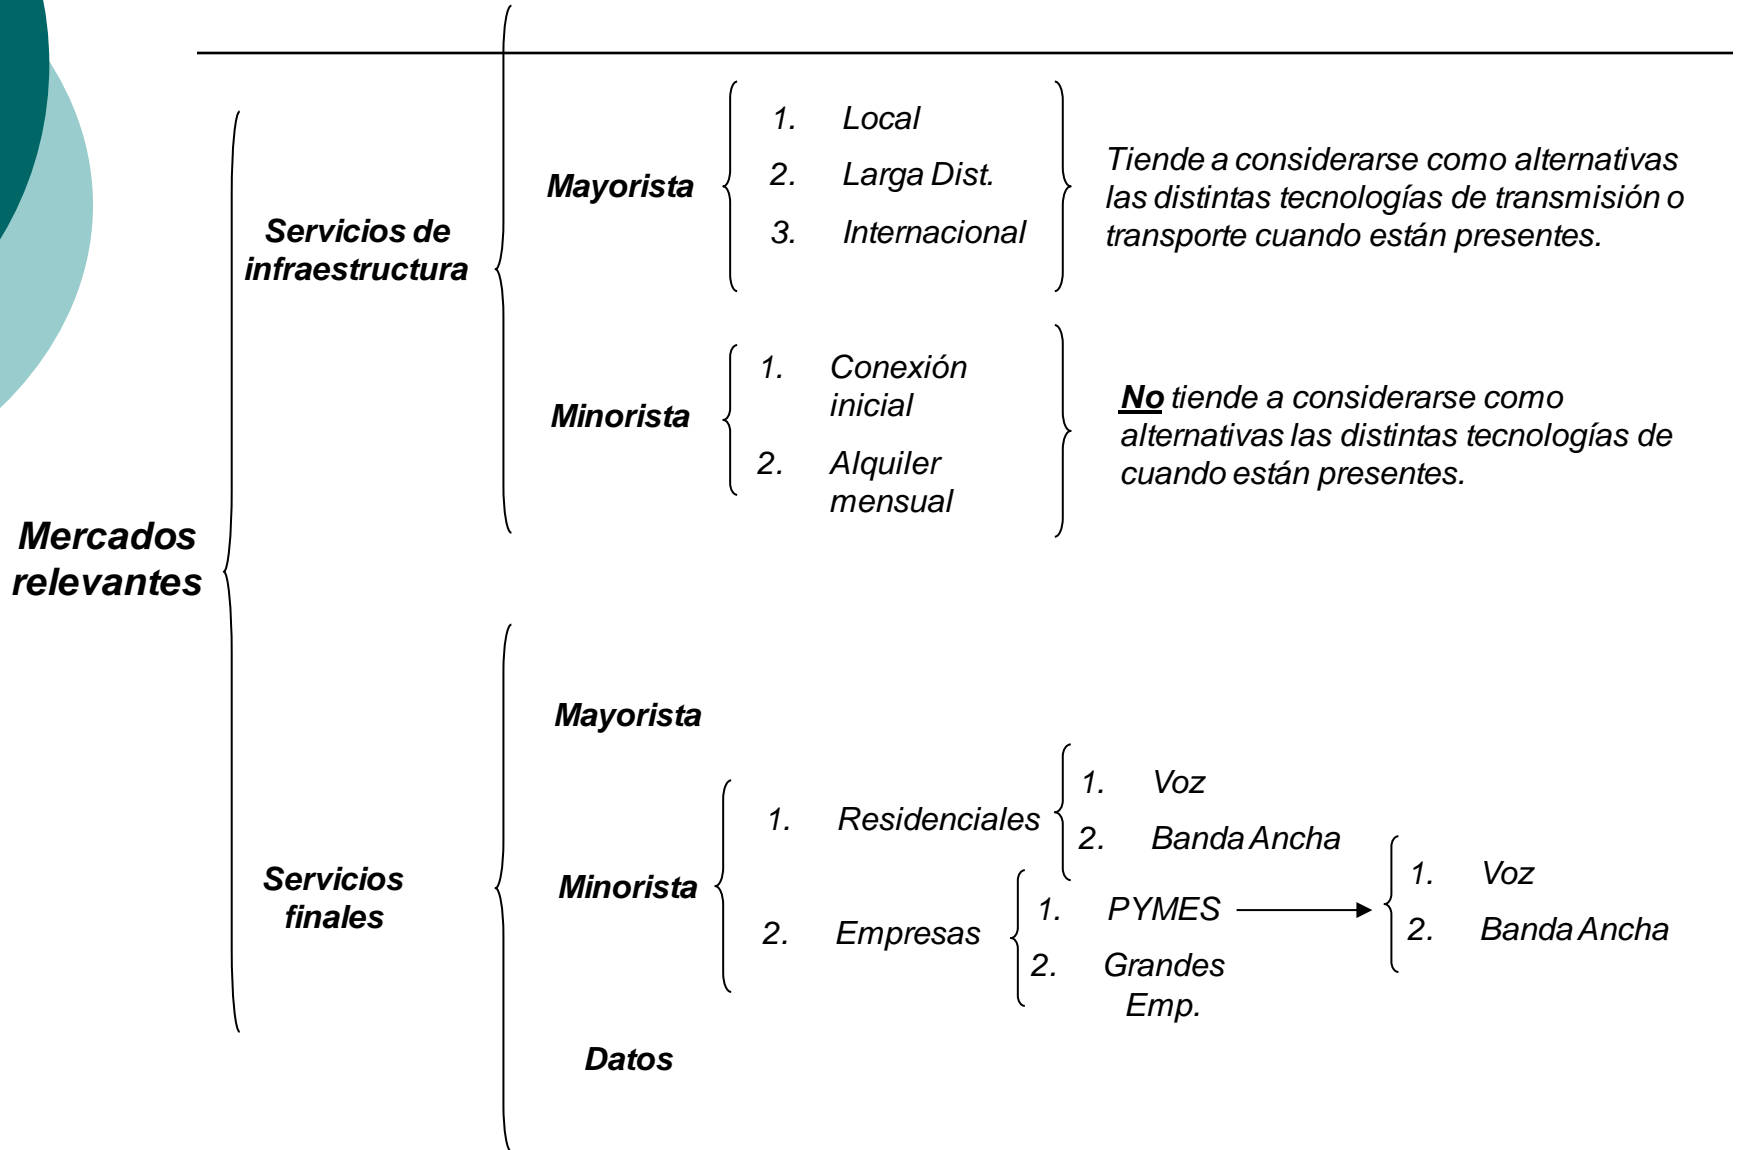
Mercados relevantes

Servicios de infraestructura

Mayorista

1. Local
2. Larga Dist.
3. Internacional

Tiende a considerarse como alternativas las distintas tecnologías de transmisión o transporte cuando están presentes.

Minorista

1. Conexión inicial
2. Alquiler mensual

No tiende a considerarse como alternativas las distintas tecnologías de cuando están presentes.

Servicios finales

Mayorista

Minorista

1. Residenciales
1. Voz
2. Banda Ancha

2. Empresas
1. PYMES
2. Grandes Emp.

1. Voz
2. Banda Ancha

Datos